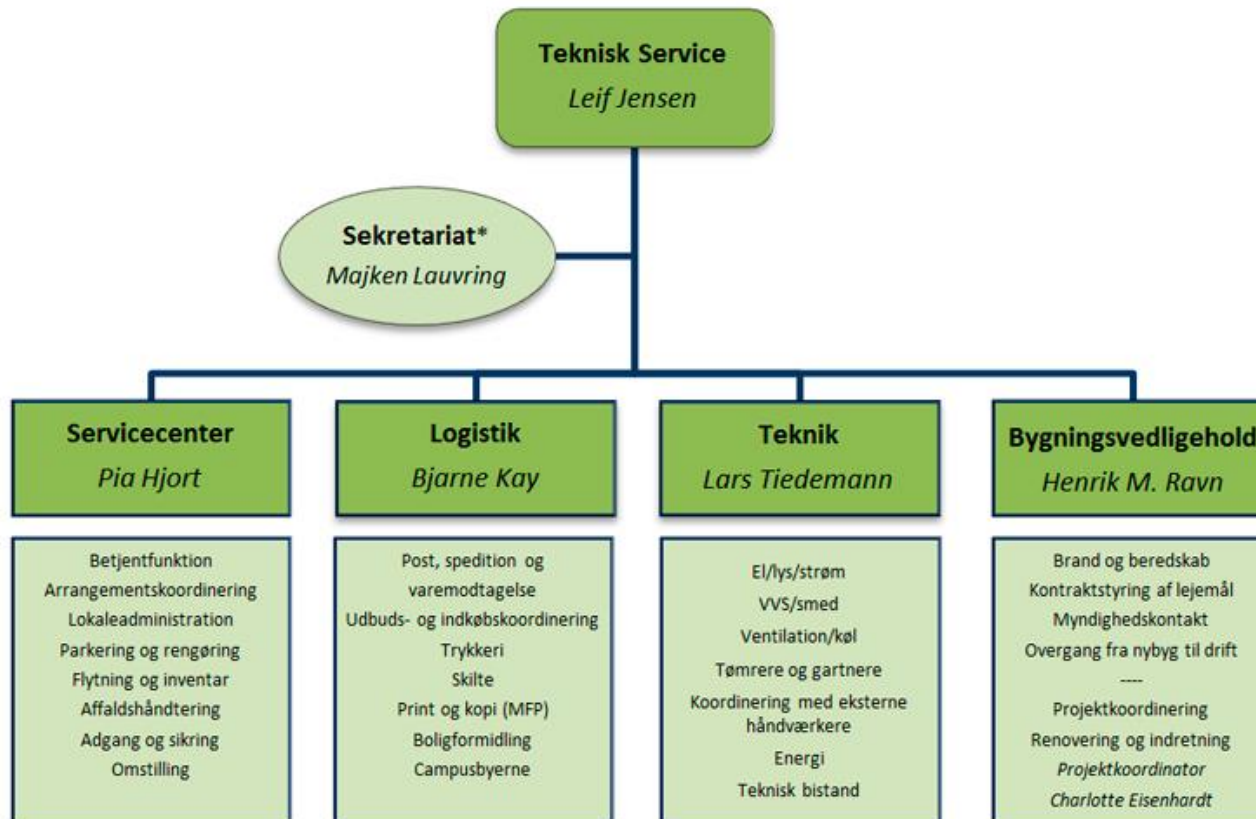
Teknisk Service
Leif Jensen

Sekretariat*
Majken Lauvring

Servicecenter
Pia Hjort

Betjentfunktion
Arrangementskoordinering
Lokaleadministration
Parkering og rengøring
Flytning og inventar
Affaldshåndtering
Adgang og sikring
Omstilling

Logistik
Bjarne Kay

Post, spedition og varemodtagelse
Udbuds- og indkøbskoordinering
Trykkeri
Skilte
Print og kopi (MFP)
Boligformidling
Campusbyerne

Teknik
Lars Tiedemann

El/lys/strøm
VVS/smed
Ventilation/køl
Tømrere og gartnere
Koordinering med eksterne håndværkere
Energi
Teknisk bistand

Bygningsvedligehold
Henrik M. Ravn

Brand og beredskab
Kontraktstyring af lejemål
Myndighedskontakt
Overgang fra nybyg til drift
----
Projektkoordinering
Renovering og indretning
Projektkoordinator
Charlotte Eisenhardt